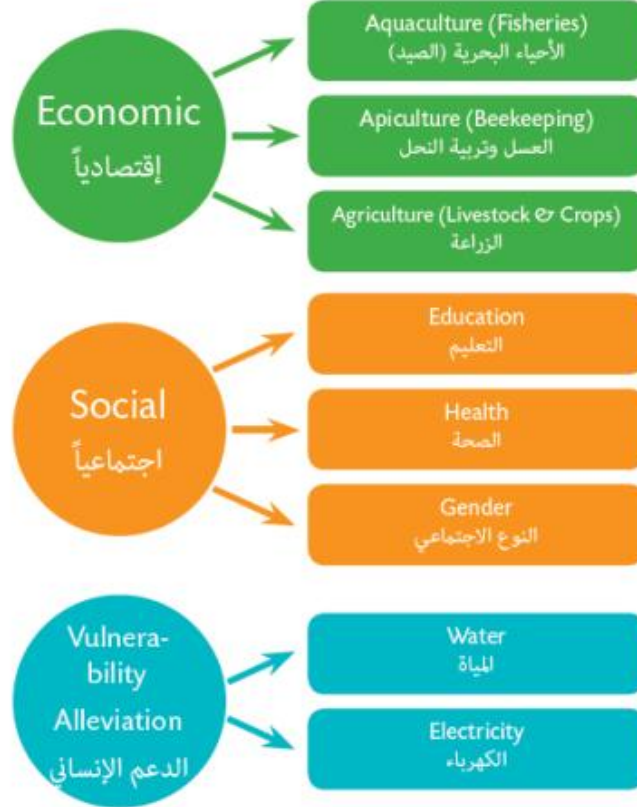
Economic
إقتصادياً

Aquaculture (Fisheries)
الأحياء البحرية (الصيد)

Apiculture (Beekeeping)
العسل وتربية النحل

Agriculture (Livestock & Crops)
الزراعة

Social
اجتماعياً

Education
التعليم

Health
الصحة

Gender
النوع الاجتماعي

Vulnerability Alleviation
الدعم الإنساني

Water
المياة

Electricity
الكهرباء